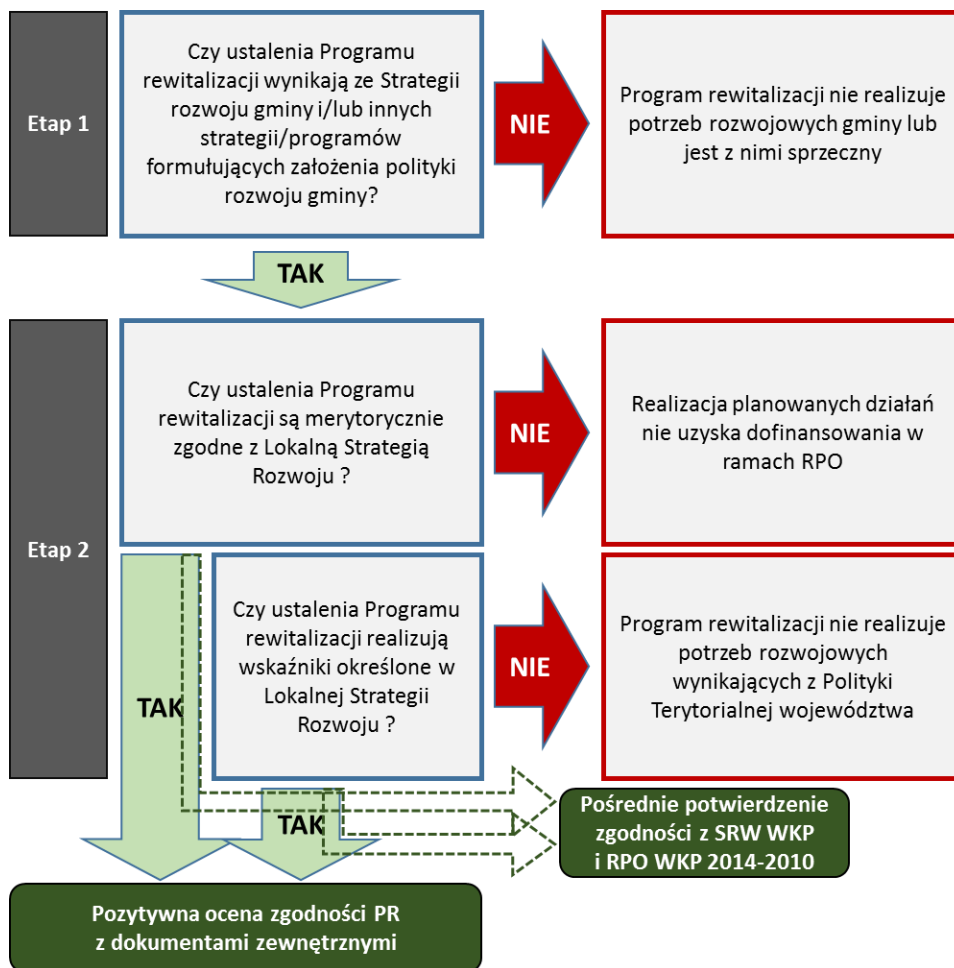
Etap 1

Czy ustalenia Programu rewitalizacji wynikają ze Strategii rozwoju gminy i/lub innych strategii/programów formułujących założenia polityki rozwoju gminy?

NIE

Program rewitalizacji nie realizuje potrzeb rozwojowych gminy lub jest z nimi sprzeczny

TAK

Etap 2

Czy ustalenia Programu rewitalizacji są merytorycznie zgodne z Lokalną Strategią Rozwoju ?

NIE

Realizacja planowanych działań nie uzyska dofinansowania w ramach RPO

Czy ustalenia Programu rewitalizacji realizują wskaźniki określone w Lokalnej Strategii Rozwoju ?

NIE

Program rewitalizacji nie realizuje potrzeb rozwojowych wynikających z Polityki Terytorialnej województwa

TAK

TAK

Pośrednie potwierdzenie zgodności z SRW WKP i RPO WKP 2014-2010

Pozytywna ocena zgodności PR z dokumentami zewnętrznymi